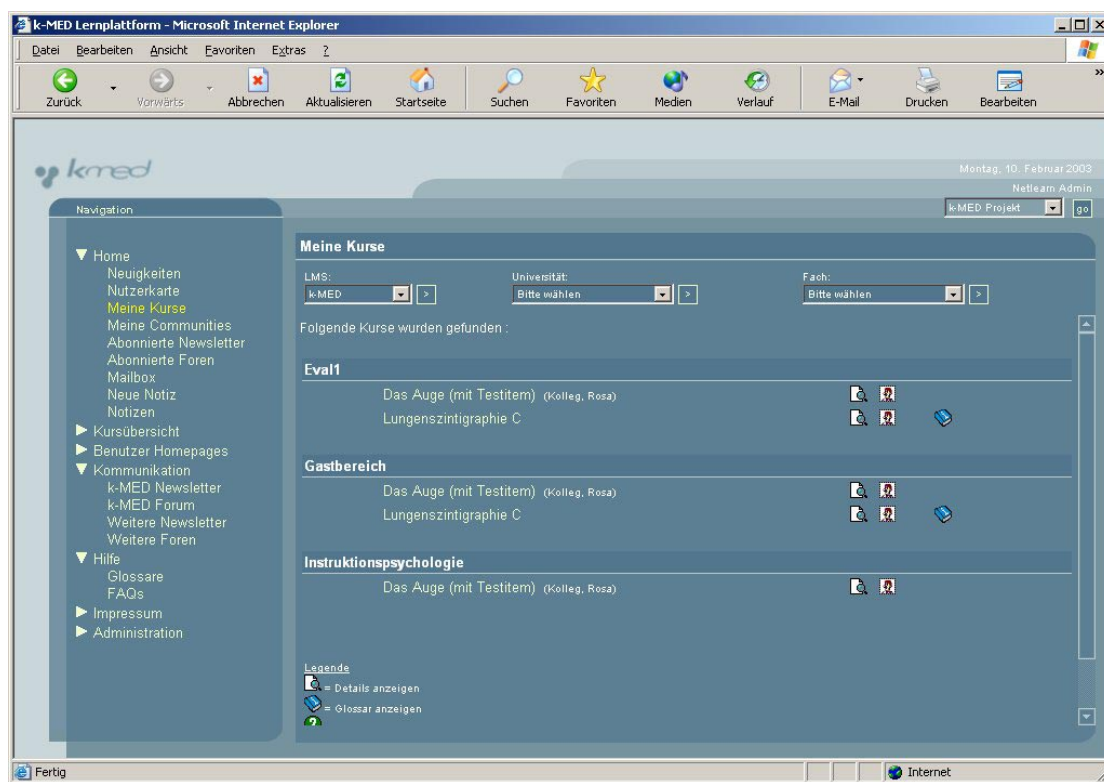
k-MED Lernplattform - Microsoft Internet Explorer

Datei Bearbeiten Ansicht Favoriten Extras ?

Zurück Vorwärts Abbrechen Aktualisieren Startseite Suchen Favoriten Medien Verlauf E-Mail Drucken Bearbeiten

kmed

Montag, 10. Februar 2003
Netlearn Admin

Navigation

k-MED Projekt go

Home
Neuigkeiten
Nutzerkarte
Meine Kurse
Meine Communities
Abonnierte Newsletter
Abonnierte Foren
Mailbox
Neue Notiz
Notizen
Kursübersicht
Benutzer Homepages
Kommunikation
k-MED Newsletter
k-MED Forum
Weitere Newsletter
Weitere Foren
Hilfe
Glossare
FAQs
Impressum
Administration

Meine Kurse

LMS: k-MED >
Universität: Bitte wählen >
Fach: Bitte wählen >

Folgende Kurse wurden gefunden :

Eval1
Das Auge (mit Testitem) (Kolleg, Rosa)
Lungenszintigraphie C

Gastbereich
Das Auge (mit Testitem) (Kolleg, Rosa)
Lungenszintigraphie C

Instruktionspsychologie
Das Auge (mit Testitem) (Kolleg, Rosa)

Legende
= Details anzeigen
= Glossar anzeigen

Fertig
Internet